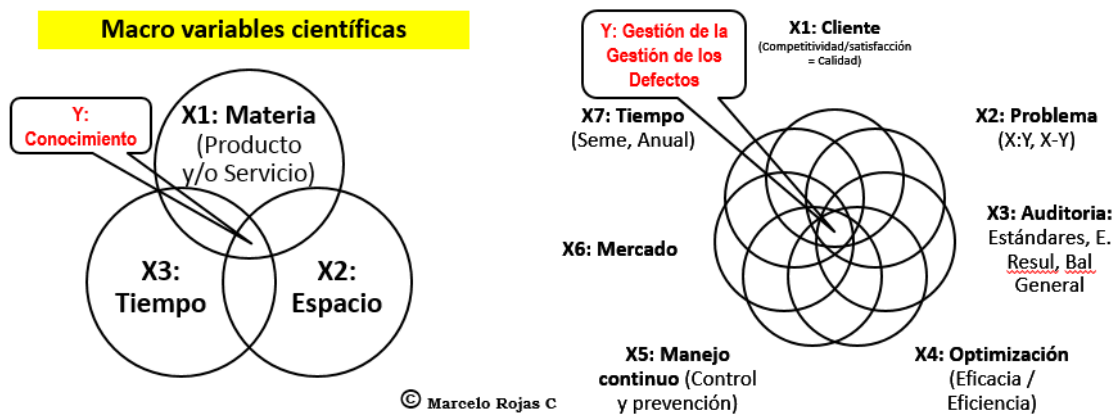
Macro variables científicas

Y: Conocimiento

X1: Materia (Producto y/o Servicio)

X3: Tiempo

X2: Espacio

Y: Gestión de la Gestión de los Defectos

X1: Cliente (Competitividad/satisfacción = Calidad)

X7: Tiempo (Seme, Anual)

X2: Problema (X:Y, X-Y)

X3: Auditoria: Estándares, E. Resul, Bal General

X6: Mercado

X5: Manejo continuo (Control y prevención)

X4: Optimización (Eficacia / Eficiencia)

© Marcelo Rojas C